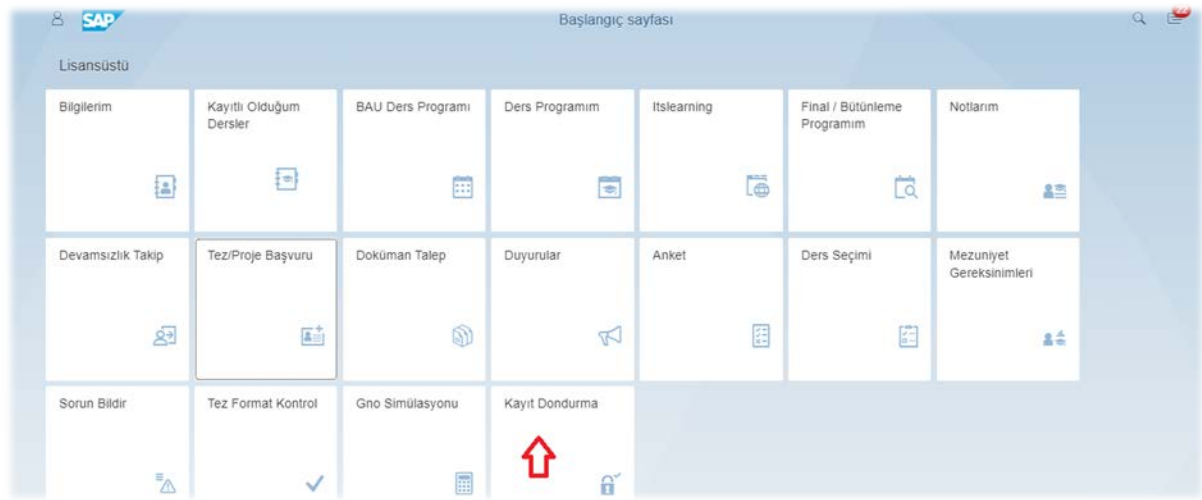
SAP

Başlangıç sayfası

Lisansüstü

Bilgilerim

Kayıtlı Olduğum Dersler

BAU Ders Programı

Ders Programım

Itslearning

Final / Bütünleme Programım

Notlarım

Devamsızlık Takip

Tez/Proje Başvuru

Doküman Talep

Duyurular

Anket

Ders Seçimi

Mezuniyet Gereksinimleri

Sorun Bildir

Tez Format Kontrol

Gno Simülasyonu

Kayıt Dondurma